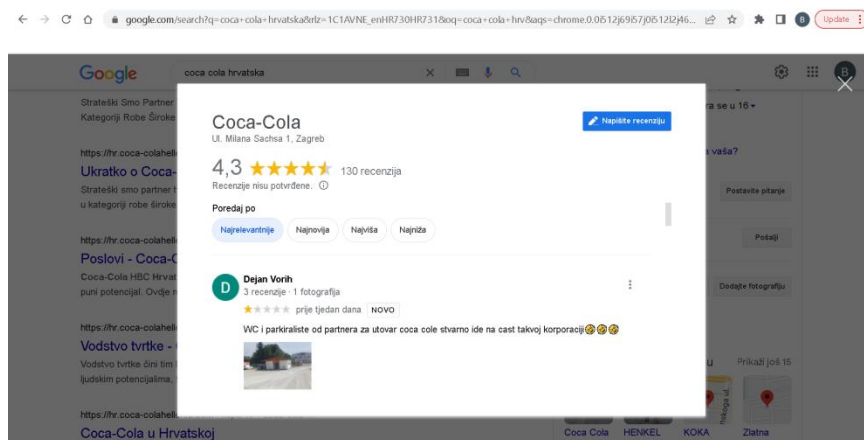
google.com/search?q=coca+cola+hrvatska&rlz=1C1AVNE_enHR730HR731&oq=coca+cola+hrv&aqs=chrome.0.0i512j69i57j0i512l2j46...

Update

Google

coca cola hrvatska

Strateški Smo Partner
Kategoriji Robe Široke

https://hr.coca-colahell

Ukratko o Coca-

Strateški smo partner
u kategoriji robe široke

https://hr.coca-colahell

Poslovi - Coca-C

Coca-Cola HBC Hrvat
puni potencijal. Ovdje

https://hr.coca-colahell

Vodstvo tvrtke -

Vodstvo tvrtke čini tim
ljudskim potencijalima,

https://hr.coca-colahell

Coca-Cola u Hrvatskoj

ra se u 16

vaša?

Postavite pitanje

Pošalji

Dodajte fotografiju

u

Prikaži još 15

Coca Cola

HENKEL

KOKA

Zlatna

Coca-Cola

Ul. Milana Sachsa 1, Zagreb

Napišite recenziju

4,3 ★★★★★ 130 recenzija

Recenzije nisu potvrđene.

Poredaj po

Najrelevantnije

Najnovija

Najviša

Najniža

D

Dejan Vorih

3 recenzije · 1 fotografija

★ prije tjedan dana NOVO

WC i parkiraliste od partnera za utovar coca cole stvarno ide na cast takvoj korporaciji😂😂😂